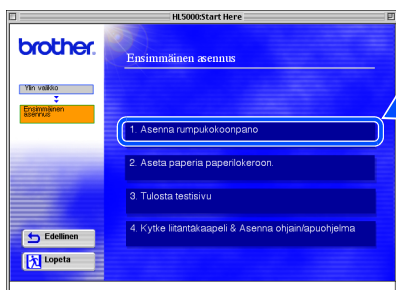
HL5000:Start Here

brother.

Ylin valikko

Ensimmäinen asennus

Ensimmäinen asennus

1. Asenna rumpukokoonpano

2. Aseta paperia paperilokeroon.

3. Tulosta testisivu

4. Kytke liitäntäkaapeli & Asenna ohjain/apuohjelma

Edellinen

Lopeta